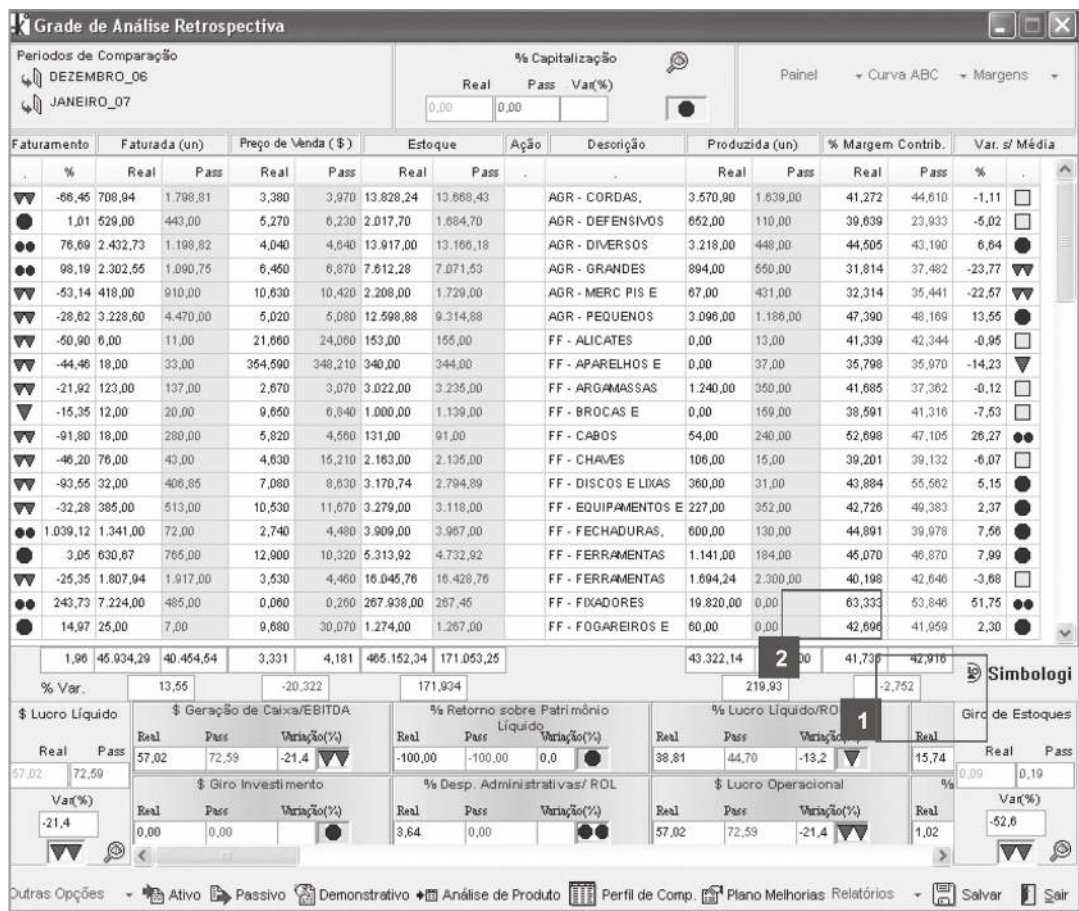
Grade de Análise Retrospectiva

Periodos de Comparação
DEZEMBRO_06
JANEIRO_07

% Capitalização
Real Pass Var(%)
0,00 0,00

Painel Curva ABC Margens

| Faturamento | Faturada (un) | | Preço de Venda ($) | | Estoque | | Ação | Descrição | Produzida (un) | | % Margem Contrib. | | Var. s/ Média | |
|---|---|---|---|---|---|---|---|---|---|---|---|---|---|---|
| % | Real | Pass | Real | Pass | Real | Pass | | | Real | Pass | Real | Pass | % | |
| -66,45 | 708,94 | 1.798,81 | 3,380 | 3,970 | 13.828,24 | 13.668,43 | | AGR - CORDAS, | 3.570,90 | 1.639,00 | 41,272 | 44,610 | -1,11 | |
| 1,01 | 529,00 | 443,00 | 5,270 | 6,230 | 2.017,70 | 1.684,70 | | AGR - DEFENSIVOS | 652,00 | 110,00 | 39,639 | 23,933 | -5,02 | |
| 76,69 | 2.432,73 | 1.198,82 | 4,040 | 4,640 | 13.917,00 | 13.166,18 | | AGR - DIVERSOS | 3.218,00 | 448,00 | 44,505 | 43,190 | 6,64 | |
| 98,19 | 2.302,55 | 1.090,75 | 6,450 | 6,870 | 7.612,28 | 7.071,53 | | AGR - GRANDES | 894,00 | 550,00 | 31,814 | 37,482 | -23,77 | |
| -53,14 | 418,00 | 910,00 | 10,630 | 10,420 | 2.208,00 | 1.729,00 | | AGR - MERC PIS E | 67,00 | 431,00 | 32,314 | 35,441 | -22,57 | |
| -28,62 | 3.228,60 | 4.470,00 | 5,020 | 5,080 | 12.598,88 | 9.314,88 | | AGR - PEQUENOS | 3.096,00 | 1.186,00 | 47,390 | 48,169 | 13,55 | |
| -50,90 | 6,00 | 11,00 | 21,660 | 24,060 | 153,00 | 155,00 | | FF - ALICATES | 0,00 | 13,00 | 41,339 | 42,344 | -0,95 | |
| -44,46 | 18,00 | 33,00 | 354,590 | 348,210 | 340,00 | 344,00 | | FF - APARELHOS E | 0,00 | 37,00 | 35,798 | 35,970 | -14,23 | |
| -21,92 | 123,00 | 137,00 | 2,670 | 3,070 | 3.022,00 | 3.235,00 | | FF - ARGAMASSAS | 1.240,00 | 350,00 | 41,685 | 37,362 | -0,12 | |
| -15,35 | 12,00 | 20,00 | 9,650 | 6,840 | 1.000,00 | 1.139,00 | | FF - BROCAS E | 0,00 | 159,00 | 38,591 | 41,316 | -7,53 | |
| -91,80 | 18,00 | 280,00 | 5,820 | 4,560 | 131,00 | 91,00 | | FF - CABOS | 54,00 | 240,00 | 52,698 | 47,105 | 26,27 | |
| -46,20 | 76,00 | 43,00 | 4,630 | 15,210 | 2.163,00 | 2.135,00 | | FF - CHAVES | 106,00 | 15,00 | 39,201 | 39,132 | -6,07 | |
| -93,55 | 32,00 | 406,85 | 7,080 | 8,630 | 3.170,74 | 2.794,89 | | FF - DISCOS E LIXAS | 360,00 | 31,00 | 43,884 | 55,562 | 5,15 | |
| -32,28 | 385,00 | 513,00 | 10,530 | 11,670 | 3.279,00 | 3.118,00 | | FF - EQUIPAMENTOS E | 227,00 | 352,00 | 42,726 | 49,383 | 2,37 | |
| 1.039,12 | 1.341,00 | 72,00 | 2,740 | 4,480 | 3.909,00 | 3.967,00 | | FF - FECHADURAS, | 600,00 | 130,00 | 44,891 | 39,978 | 7,56 | |
| 3,05 | 630,67 | 765,00 | 12,900 | 10,320 | 5.313,92 | 4.732,92 | | FF - FERRAMENTAS | 1.141,00 | 184,00 | 45,070 | 46,870 | 7,99 | |
| -25,35 | 1.807,94 | 1.917,00 | 3,530 | 4,460 | 16.045,76 | 16.428,76 | | FF - FERRAMENTAS | 1.694,24 | 2.300,00 | 40,198 | 42,646 | -3,68 | |
| 243,73 | 7.224,00 | 485,00 | 0,060 | 0,260 | 267.938,00 | 267,45 | | FF - FIXADORES | 19.820,00 | 0,00 | 63,333 | 53,846 | 51,75 | |
| 14,97 | 25,00 | 7,00 | 9,680 | 30,070 | 1.274,00 | 1.267,00 | | FF - FOGAREIROS E | 60,00 | 0,00 | 42,696 | 41,959 | 2,30 | |

1,96 45.934,29 40.454,54 3,331 4,181 465.152,34 171.053,25 43.322,14 2 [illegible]00 41,736 42,916
% Var. 13,55 -20,322 171,934 219,93 -2,752
Simbologi

$ Lucro Líquido
Real Pass
57,02 72,59
Var(%)
-21,4

$ Geração de Caixa/EBITDA
Real Pass Variação(%)
57,02 72,59 -21,4

% Retorno sobre Patrimônio Líquido
Real Pass Variação(%)
-100,00 -100,00 0,0

% Lucro Líquido/RO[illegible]
Real Pass Variação(%)
38,81 44,70 -13,2

1
Real
15,74

Giro de Estoques
Real Pass
0,09 0,19
Var(%)
-52,6

$ Giro Investimento
Real Pass Variação(%)
0,00 0,00

% Desp. Administrativas/ ROL
Real Pass Variação(%)
3,64 0,00

$ Lucro Operacional
Real Pass Variação(%)
57,02 72,59 -21,4

%
Real
1,02

Outras Opções Ativo Passivo Demonstrativo Análise de Produto Perfil de Comp. Plano Melhorias Relatórios Salvar Sair